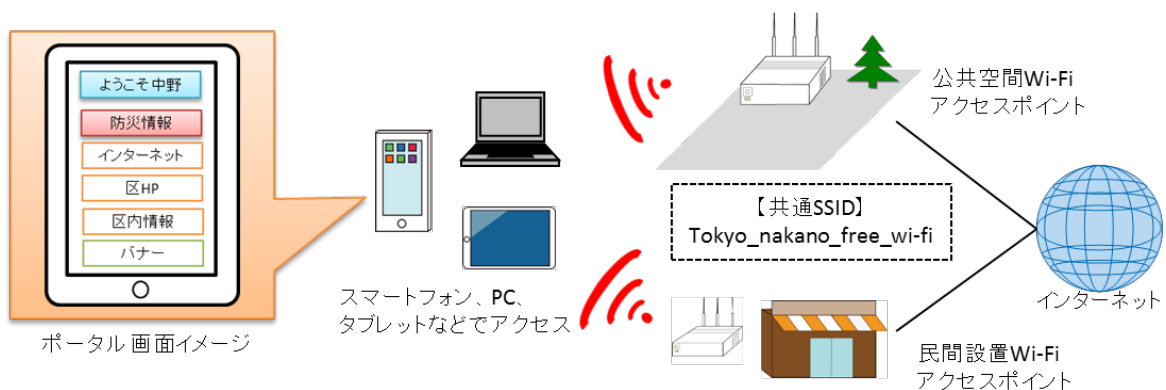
ようこそ中野
防災情報
インターネット
区HP
区内情報
バナー

ポータル画面イメージ

スマートフォン、PC、
タブレットなどでアクセス

公共空間Wi-Fi
アクセスポイント

【共通SSID】
Tokyo_nakano_free_wi-fi

インターネット

民間設置Wi-Fi
アクセスポイント